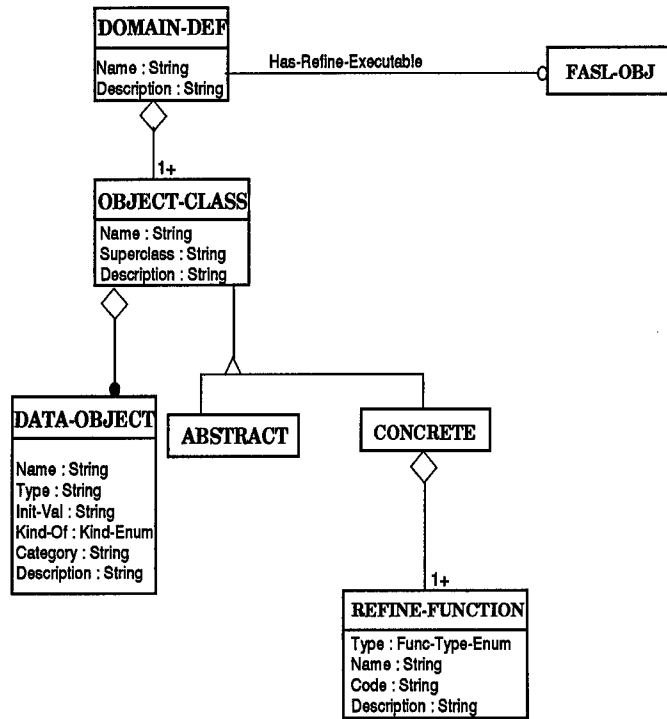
DOMAIN-DEF

Name : String
Description : String

Has-Refine-Executable

FASL-OBJ

1+

OBJECT-CLASS

Name : String
Superclass : String
Description : String

DATA-OBJECT

Name : String
Type : String
Init-Val : String
Kind-Of : Kind-Enum
Category : String
Description : String

ABSTRACT

CONCRETE

1+

REFINE-FUNCTION

Type : Func-Type-Enum
Name : String
Code : String
Description : String